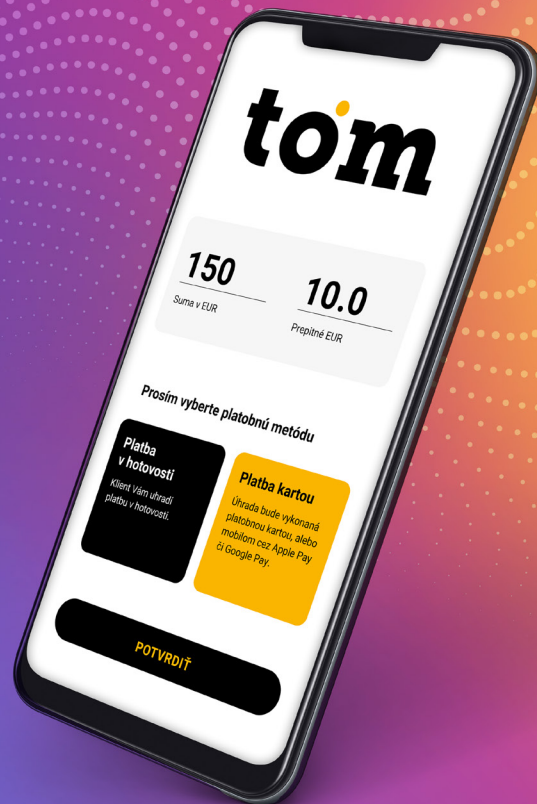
tom

150
Suma v EUR

10.0
Prepitné EUR

Prosím vyberte platobnú metódu

Platba v hotovosti
Klient Vám uhradí platbu v hotovosti.

Platba kartou
Úhrada bude vykonaná platobnou kartou, alebo mobilom cez Apple Pay či Google Pay.

POTVRDIŤ